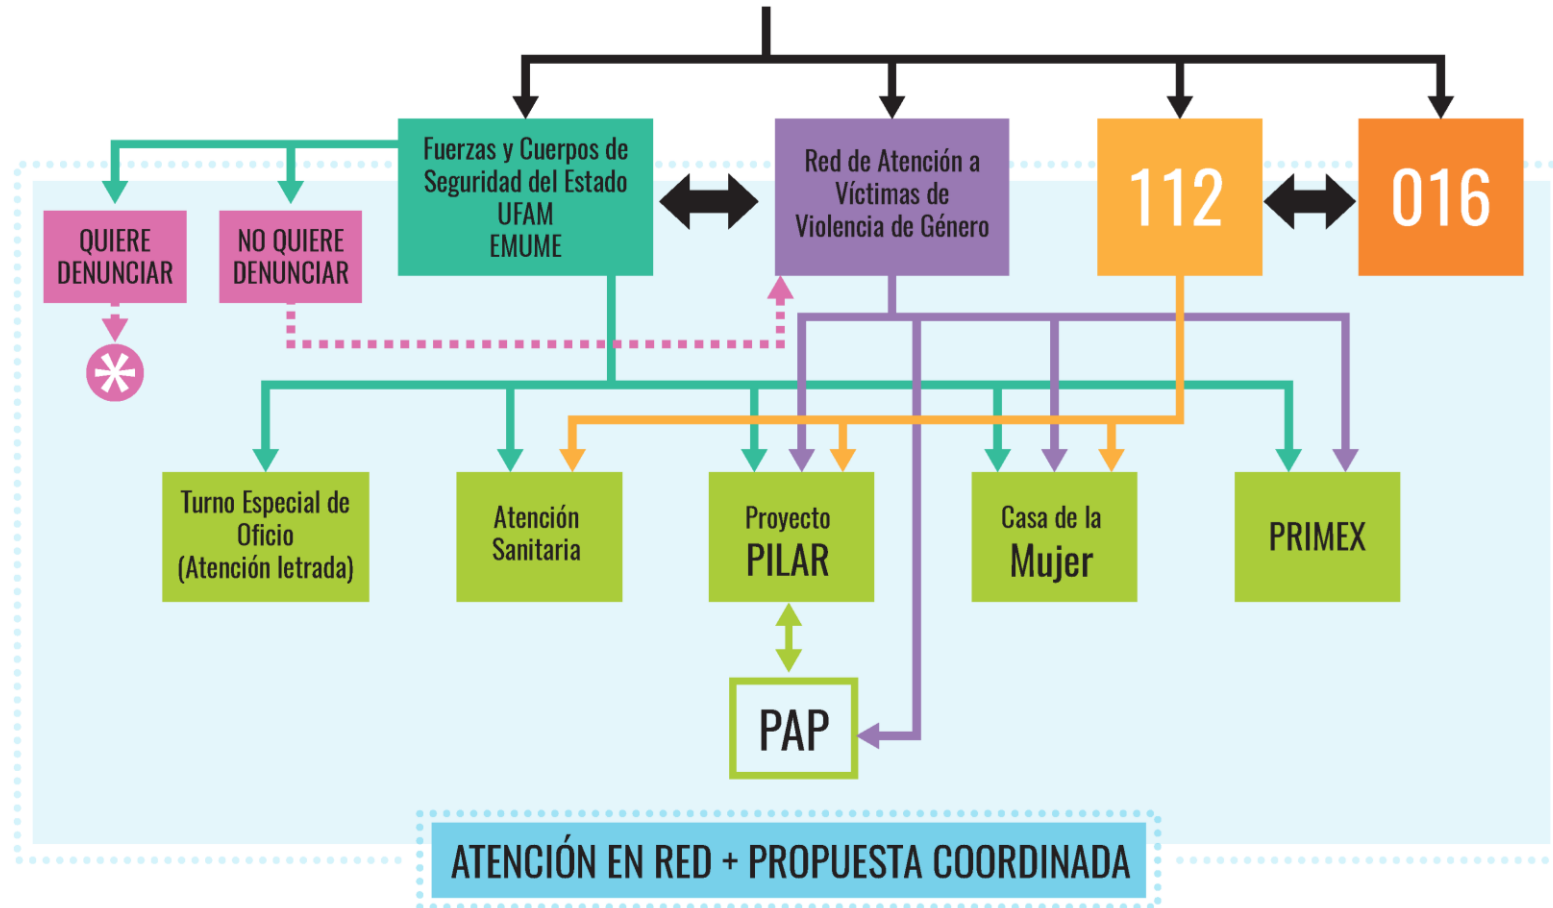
QUIERE DENUNCIAR

NO QUIERE DENUNCIAR

Fuerzas y Cuerpos de Seguridad del Estado
UFAM
EMUME

Red de Atención a Víctimas de Violencia de Género

112

016

Turno Especial de Oficio (Atención letrada)

Atención Sanitaria

Proyecto PILAR

Casa de la Mujer

PRIMEX

PAP

ATENCIÓN EN RED + PROPUESTA COORDINADA